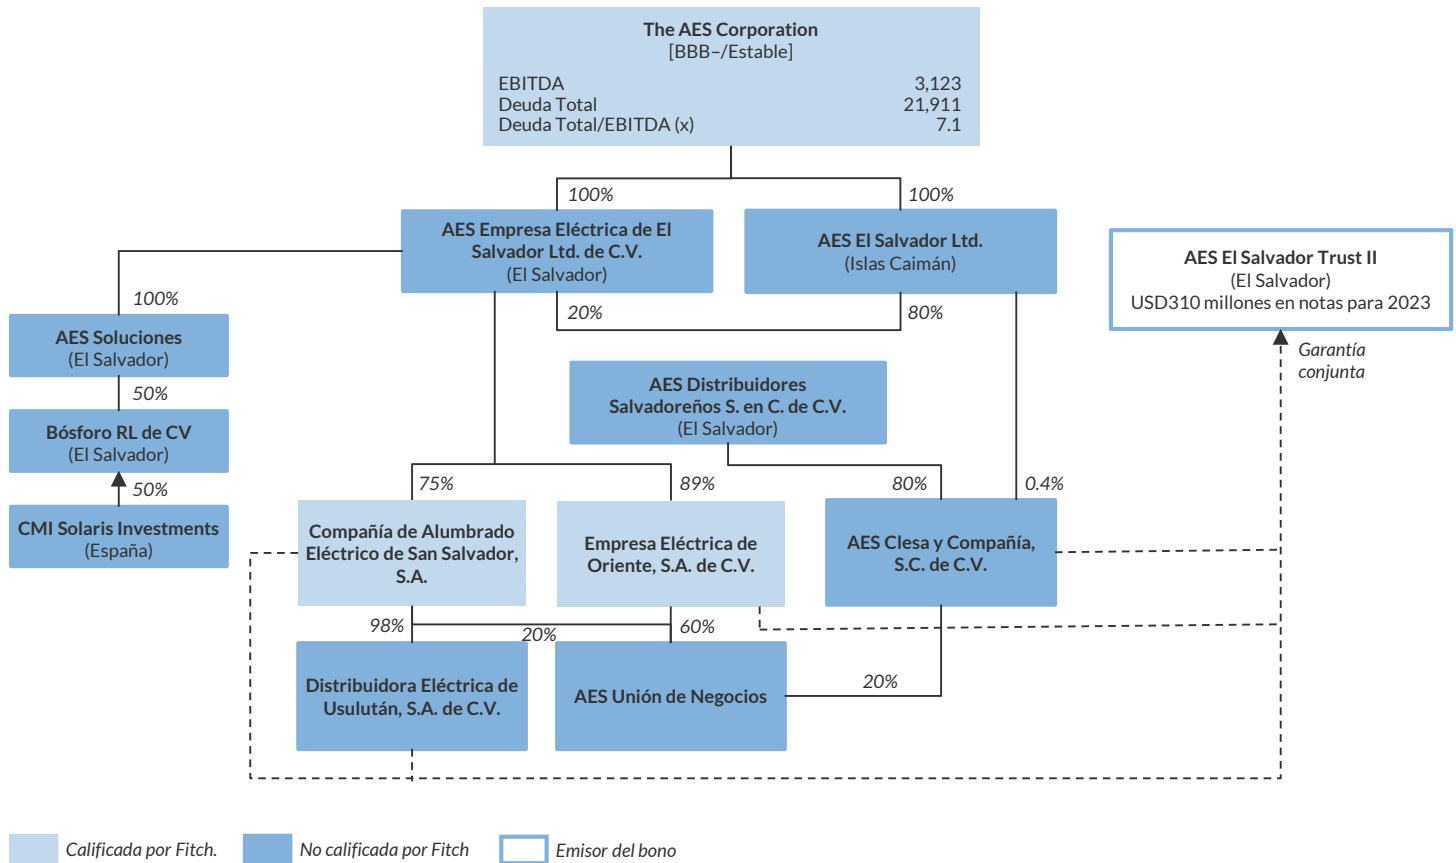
The AES Corporation
[BBB–/Estable]

| | |
|---|---|
| EBITDA | 3,123 |
| Deuda Total | 21,911 |
| Deuda Total/EBITDA (x) | 7.1 |

100%

100%

AES Empresa Eléctrica de El Salvador Ltd. de C.V.
(El Salvador)

AES El Salvador Ltd.
(Islas Caimán)

AES El Salvador Trust II
(El Salvador)
USD310 millones en notas para 2023

100%

20%

80%

AES Soluciones
(El Salvador)

Garantía conjunta

50%

AES Distribuidores Salvadoreños S. en C. de C.V.
(El Salvador)

Bósforo RL de CV
(El Salvador)

50%

75%

89%

80%

0.4%

CMI Solaris Investments
(España)

Compañía de Alumbrado Eléctrico de San Salvador, S.A.

Empresa Eléctrica de Oriente, S.A. de C.V.

AES Clesa y Compañía, S.C. de C.V.

98%

20%

60%

Distribuidora Eléctrica de Usulután, S.A. de C.V.

AES Unión de Negocios

20%

Calificada por Fitch.

No calificada por Fitch

Emisor del bono